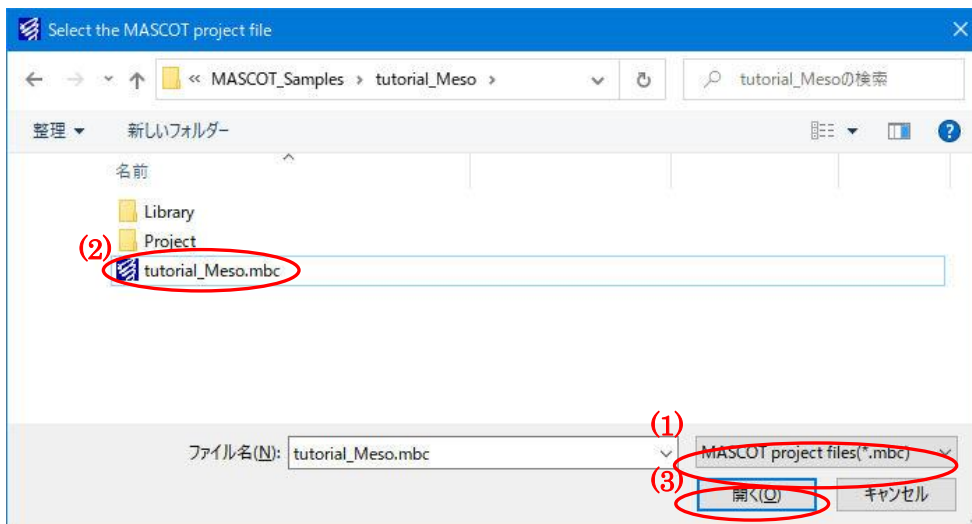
Select the MASCOT project file

« MASCOT_Samples › tutorial_Meso ›

tutorial_Mesoの検索

整理 ▾

新しいフォルダー

名前

Library

Project

(2)

tutorial_Meso.mbc

(1)

ファイル名(N): tutorial_Meso.mbc

MASCOT project files(*.mbc)

(3)

開く(O)

キャンセル